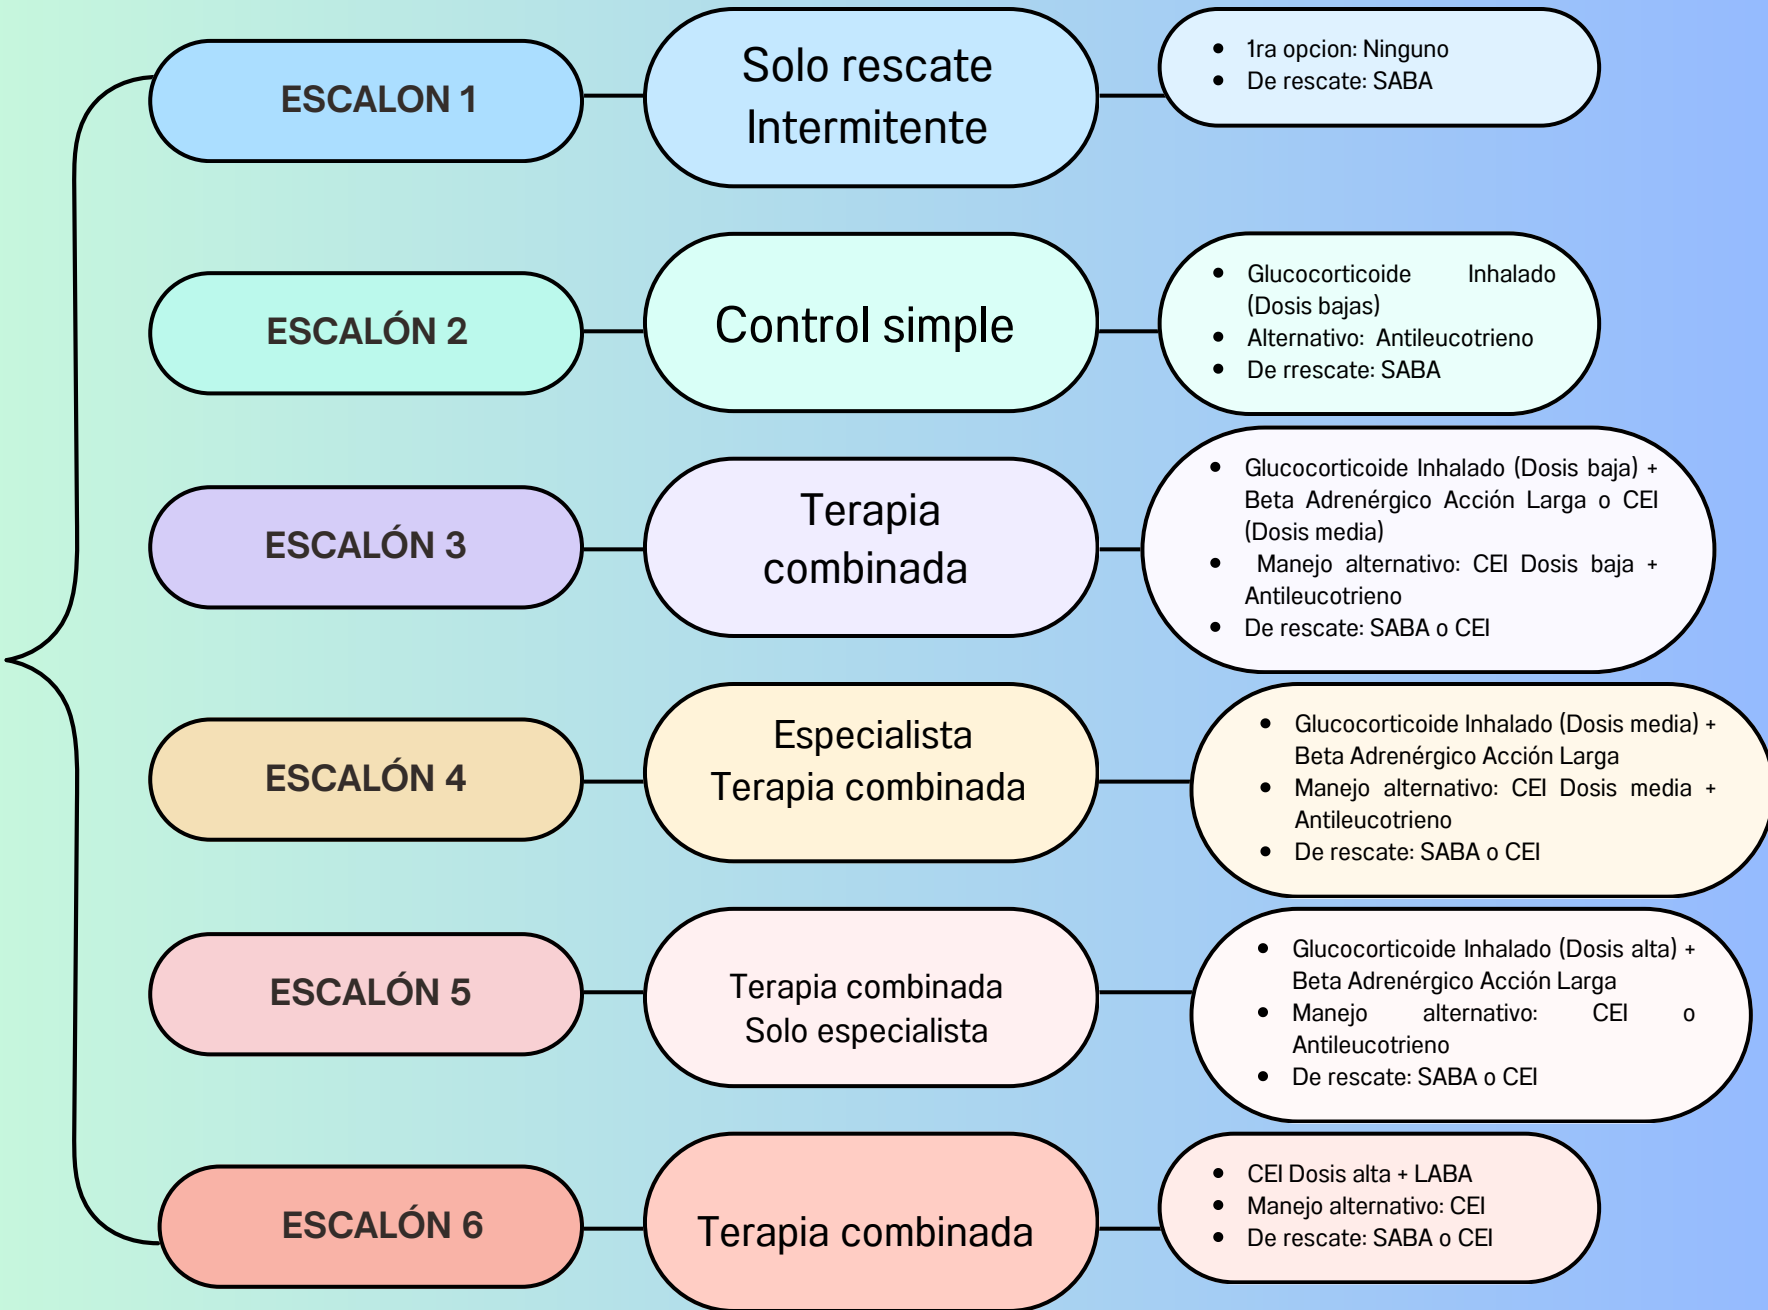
ESCALON 1

Solo rescate Intermitente

- 1ra opcion: Ninguno
- De rescate: SABA

ESCALÓN 2

Control simple

- Glucocorticoide Inhalado (Dosis bajas)
- Alternativo: Antileucotrieno
- De rrescate: SABA

ESCALÓN 3

Terapia combinada

- Glucocorticoide Inhalado (Dosis baja) + Beta Adrenérgico Acción Larga o CEI (Dosis media)
- Manejo alternativo: CEI Dosis baja + Antileucotrieno
- De rescate: SABA o CEI

ESCALÓN 4

Especialista Terapia combinada

- Glucocorticoide Inhalado (Dosis media) + Beta Adrenérgico Acción Larga
- Manejo alternativo: CEI Dosis media + Antileucotrieno
- De rescate: SABA o CEI

ESCALÓN 5

Terapia combinada Solo especialista

- Glucocorticoide Inhalado (Dosis alta) + Beta Adrenérgico Acción Larga
- Manejo alternativo: CEI o Antileucotrieno
- De rescate: SABA o CEI

ESCALÓN 6

Terapia combinada

- CEI Dosis alta + LABA
- Manejo alternativo: CEI
- De rescate: SABA o CEI